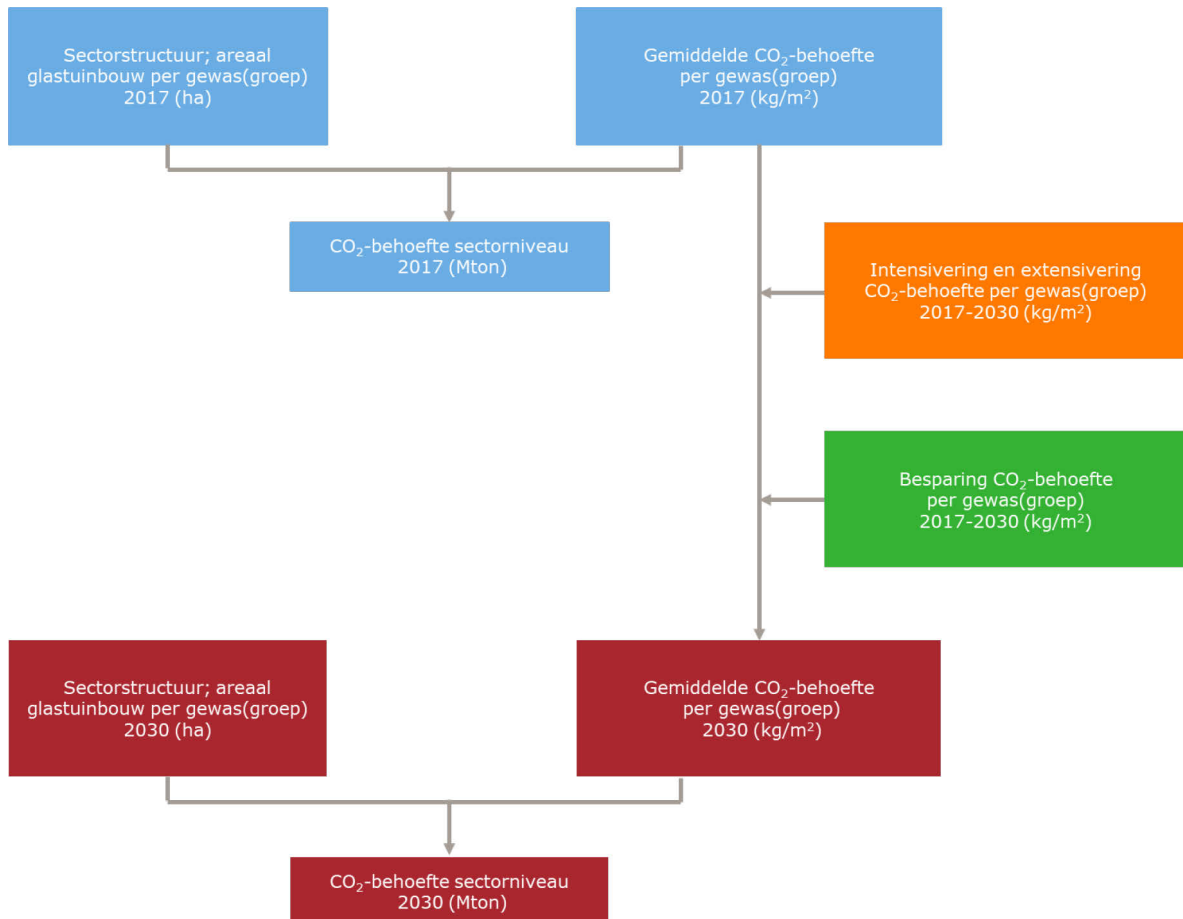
Sectorstructuur; areaal glastuinbouw per gewas(groep) 2017 (ha)

Gemiddelde $CO_2$-behoefte per gewas(groep) 2017 (kg/m$^2$)

$CO_2$-behoefte sectorniveau 2017 (Mton)

Intensivering en extensivering $CO_2$-behoefte per gewas(groep) 2017-2030 (kg/m$^2$)

Besparing $CO_2$-behoefte per gewas(groep) 2017-2030 (kg/m$^2$)

Sectorstructuur; areaal glastuinbouw per gewas(groep) 2030 (ha)

Gemiddelde $CO_2$-behoefte per gewas(groep) 2030 (kg/m$^2$)

$CO_2$-behoefte sectorniveau 2030 (Mton)